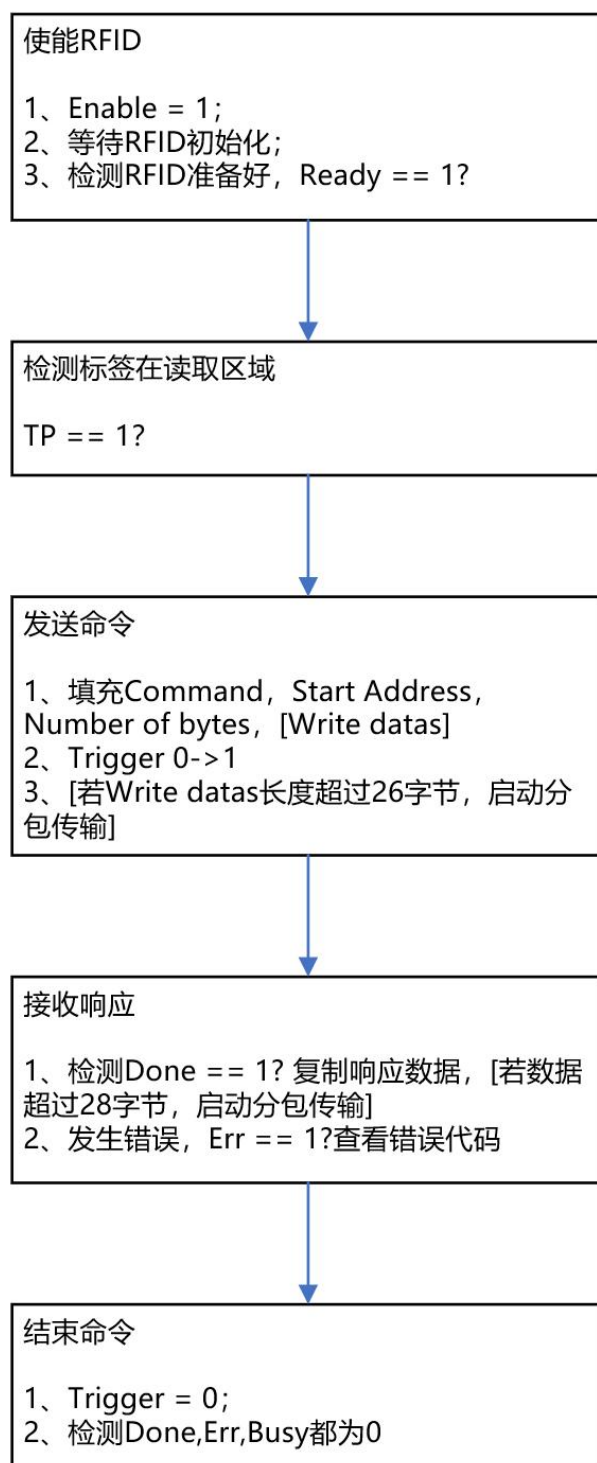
使能RFID

1、Enable = 1;
2、等待RFID初始化;
3、检测RFID准备好，Ready == 1?

检测标签在读取区域

TP == 1?

发送命令

1、填充Command，Start Address，Number of bytes，[Write datas]
2、Trigger 0->1
3、[若Write datas长度超过26字节，启动分包传输]

接收响应

1、检测Done == 1? 复制响应数据，[若数据超过28字节，启动分包传输]
2、发生错误，Err == 1?查看错误代码

结束命令

1、Trigger = 0;
2、检测Done,Err,Busy都为0